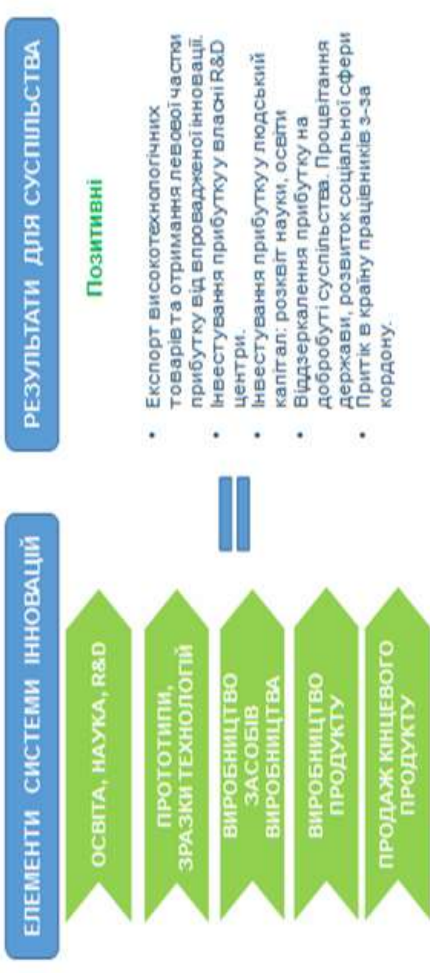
ЕЛЕМЕНТИ СИСТЕМИ ІННОВАЦІЙ

ОСВІТА, НАУКА, R&D

ПРОТОТИПИ, ЗРАЗКИ ТЕХНОЛОГІЙ

ВИРОБНИЦТВО ЗАСОБІВ ВИРОБНИЦТВА

ВИРОБНИЦТВО ПРОДУКТУ

ПРОДАЖ КІНЦЕВОГО ПРОДУКТУ

=

РЕЗУЛЬТАТИ ДЛЯ СУСПІЛЬСТВА

Позитивні

- Експорт високотехнологічних товарів та отримання левової частки прибутку від впровадженої інновації.
- Інвестування прибутку у власні R&D центри.
- Інвестування прибутку у людський капітал: розвиток науки, освіти
- Віддзеркалення прибутку на добробуті суспільства. Процвітання держави, розвиток соціальної сфери
- Притік в країну працівників з-за кордону.